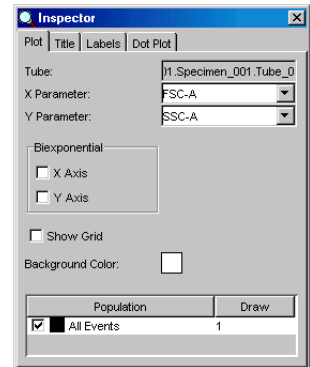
Inspector

Plot | Title | Labels | Dot Plot

Tube: )1.Specimen_001.Tube_0

X Parameter: FSC-A

Y Parameter: SSC-A

Biexponential

X Axis

Y Axis

Show Grid

Background Color:

| Population | Draw |
|---|---|
| All Events | 1 |